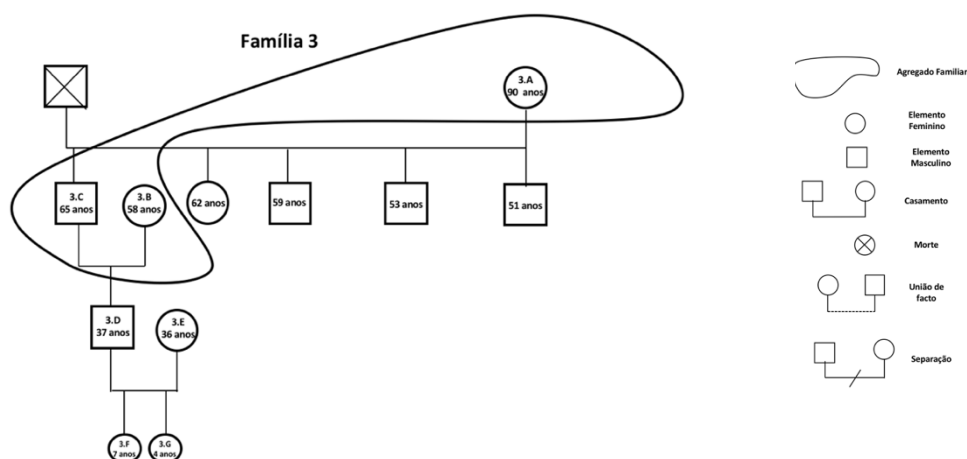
Família 3

3.A
90 anos

3.C
65 anos

3.B
58 anos

62 anos

59 anos

53 anos

51 anos

3.D
37 anos

3.E
36 anos

3.F
7 anos

3.G
4 anos

Agregado Familiar

Elemento Feminino

Elemento Masculino

Casamento

Morte

União de facto

Separação